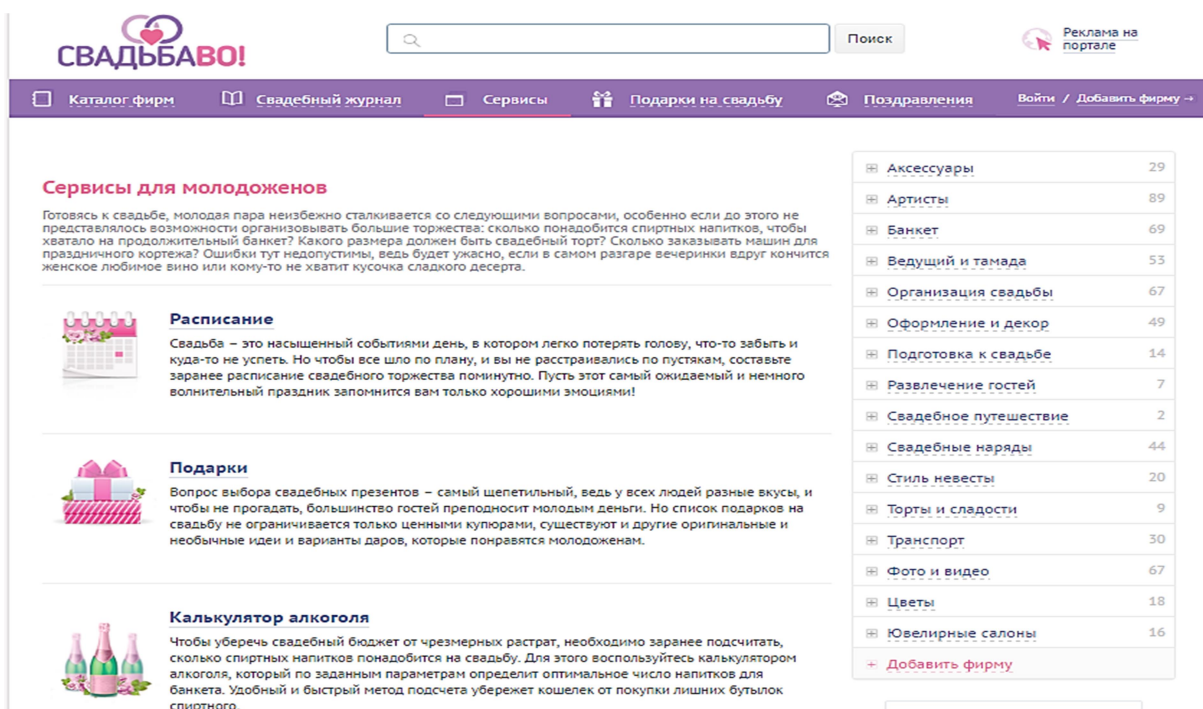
СВАДЬБАВО!

Поиск

Реклама на портале

Каталог фирм
Свадебный журнал
Сервисы
Подарки на свадьбу
Поздравления
Войти / Добавить фирму →

Сервисы для молодоженов

Готовясь к свадьбе, молодая пара неизбежно сталкивается со следующими вопросами, особенно если до этого не представлялось возможности организовывать большие торжества: сколько понадобится спиртных напитков, чтобы хватало на продолжительный банкет? Какого размера должен быть свадебный торт? Сколько заказывать машин для праздничного кортежа? Ошибки тут недопустимы, ведь будет ужасно, если в самом разгаре вечеринки вдруг кончится женское любимое вино или кому-то не хватит кусочка сладкого десерта.

Расписание

Свадьба – это насыщенный событиями день, в котором легко потерять голову, что-то забыть и куда-то не успеть. Но чтобы все шло по плану, и вы не расстраивались по пустякам, составьте заранее расписание свадебного торжества поминутно. Пусть этот самый ожидаемый и немного волнительный праздник запомнится вам только хорошими эмоциями!

Подарки

Вопрос выбора свадебных презентов – самый щепетильный, ведь у всех людей разные вкусы, и чтобы не прогадать, большинство гостей преподносит молодым деньги. Но список подарков на свадьбу не ограничивается только ценными купюрами, существуют и другие оригинальные и необычные идеи и варианты даров, которые понравятся молодоженам.

Калькулятор алкоголя

Чтобы уберечь свадебный бюджет от чрезмерных растрат, необходимо заранее подсчитать, сколько спиртных напитков понадобится на свадьбу. Для этого воспользуйтесь калькулятором алкоголя, который по заданным параметрам определит оптимальное число напитков для банкета. Удобный и быстрый метод подсчета убережет кошелек от покупки лишних бутылок спиртного.

| | |
|---|---|
| Аксессуары | 29 |
| Артисты | 89 |
| Банкет | 69 |
| Ведущий и тамада | 53 |
| Организация свадьбы | 67 |
| Оформление и декор | 49 |
| Подготовка к свадьбе | 14 |
| Развлечение гостей | 7 |
| Свадебное путешествие | 2 |
| Свадебные наряды | 44 |
| Стиль невесты | 20 |
| Торты и сладости | 9 |
| Транспорт | 30 |
| Фото и видео | 67 |
| Цветы | 18 |
| Ювелирные салоны | 16 |

+ Добавить фирму